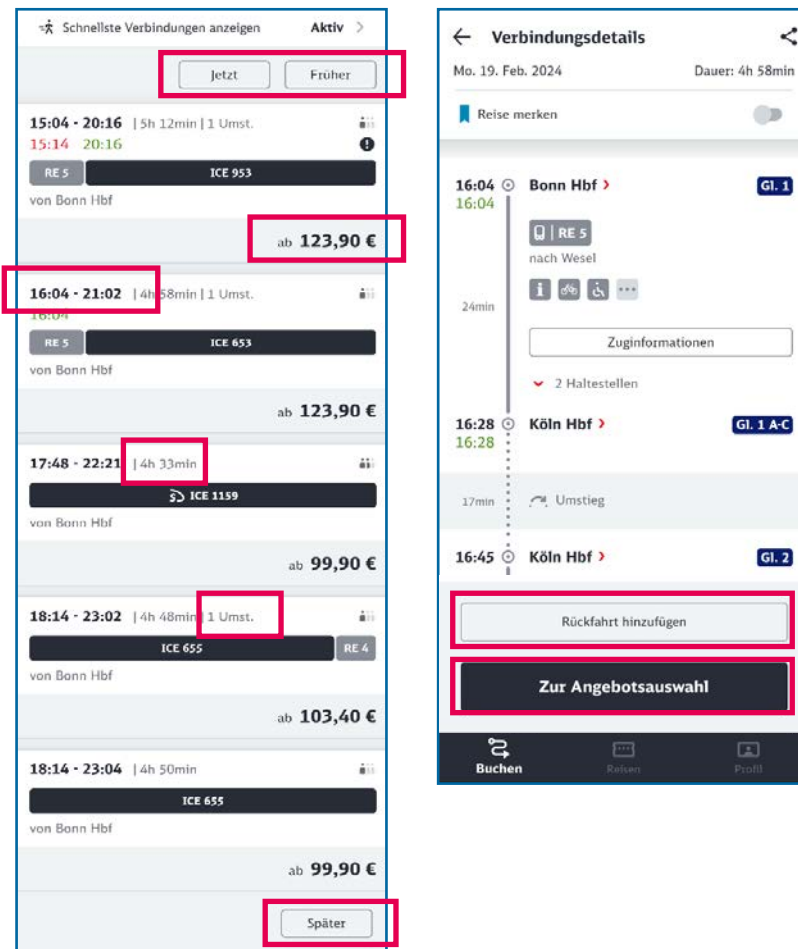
Schnellste Verbindungen anzeigen Aktiv >

Jetzt Früher

15:04 - 20:16 | 5h 12min | 1 Umst.
15:14 20:16
RE 5 ICE 953
von Bonn Hbf
ab 123,90 €

16:04 - 21:02 | 4h 58min | 1 Umst.
16:04
RE 5 ICE 653
von Bonn Hbf
ab 123,90 €

17:48 - 22:21 | 4h 33min
ICE 1159
von Bonn Hbf
ab 99,90 €

18:14 - 23:02 | 4h 48min | 1 Umst.
ICE 655 RE 4
von Bonn Hbf
ab 103,40 €

18:14 - 23:04 | 4h 50min
ICE 655
von Bonn Hbf
ab 99,90 €

Später

Verbindungsdetails
Mo. 19. Feb. 2024 Dauer: 4h 58min
Reise merken

16:04 Bonn Hbf > Gl. 1
16:04
RE 5
nach Wesel
24min
Zuginformationen
2 Haltestellen
16:28 Köln Hbf > Gl. 1 A-C
16:28
17min Umstieg
16:45 Köln Hbf > Gl. 2

Rückfahrt hinzufügen
Zur Angebotsauswahl

Buchen Reisen Profil